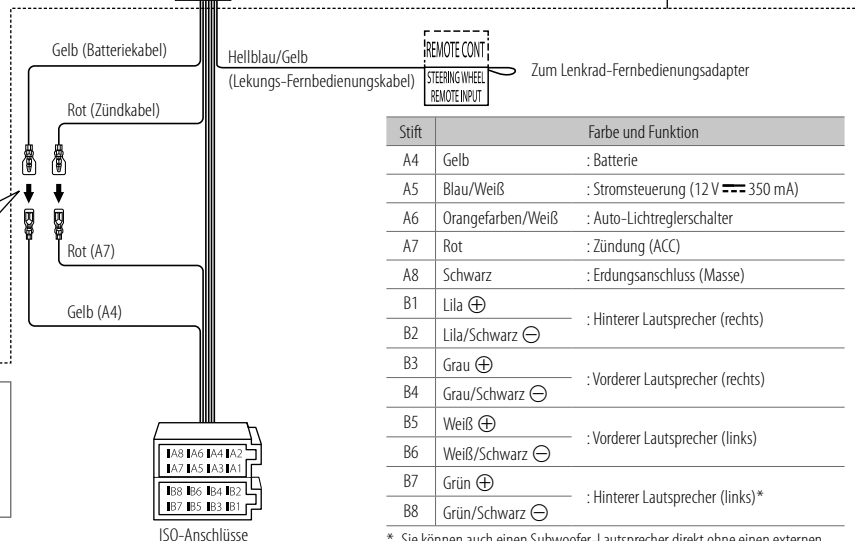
Gelb (Batteriekabel)

Hellblau/Gelb

(Lekungs-Fernbedienungskabel)

REMOTE CONT

STEERING WHEEL REMOTE INPUT

Zum Lenkrad-Fernbedienungsadapter

Rot (Zündkabel)

Rot (A7)

Gelb (A4)

| Stift | Farbe und Funktion | |
|---|---|---|
| A4 | Gelb | : Batterie |
| A5 | Blau/Weiß | : Stromsteuerung (12 V ⎓ 350 mA) |
| A6 | Orangefarben/Weiß | : Auto-Lichtreglerschalter |
| A7 | Rot | : Zündung (ACC) |
| A8 | Schwarz | : Erdungsanschluss (Masse) |
| B1 | Lila ⊕ | : Hinterer Lautsprecher (rechts) |
| B2 | Lila/Schwarz ⊖ | |
| B3 | Grau ⊕ | : Vorderer Lautsprecher (rechts) |
| B4 | Grau/Schwarz ⊖ | |
| B5 | Weiß ⊕ | : Vorderer Lautsprecher (links) |
| B6 | Weiß/Schwarz ⊖ | |
| B7 | Grün ⊕ | : Hinterer Lautsprecher (links)* |
| B8 | Grün/Schwarz ⊖ | |

A8 A6 A4 A2
A7 A5 A3 A1

B8 B6 B4 B2
B7 B5 B3 B1

ISO-Anschlüsse

* Sie können auch einen Subwoofer-Lautsprecher direkt ohne einen externen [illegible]